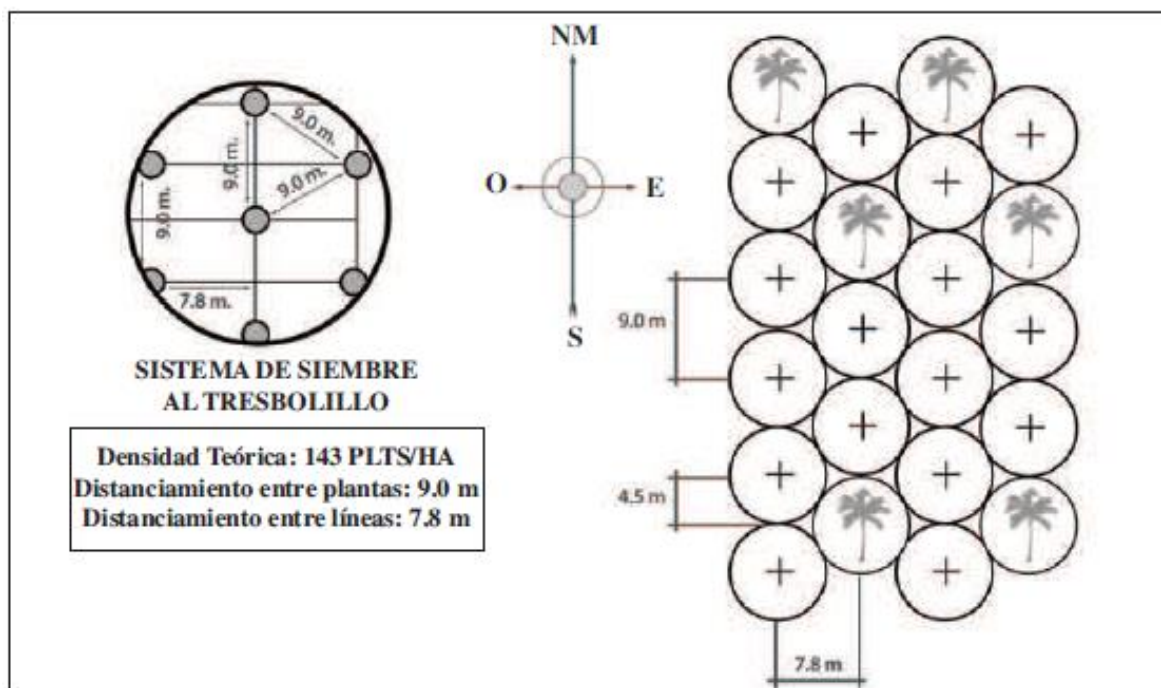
9.0 m.
9.0 m.
9.0 m.
9.0 m.
7.8 m.

SISTEMA DE SIEMBRE AL TRESBOLILLO

Densidad Teórica: 143 PLTS/HA
Distanciamiento entre plantas: 9.0 m
Distanciamiento entre líneas: 7.8 m

NM
O
E
S

9.0 m
4.5 m
7.8 m